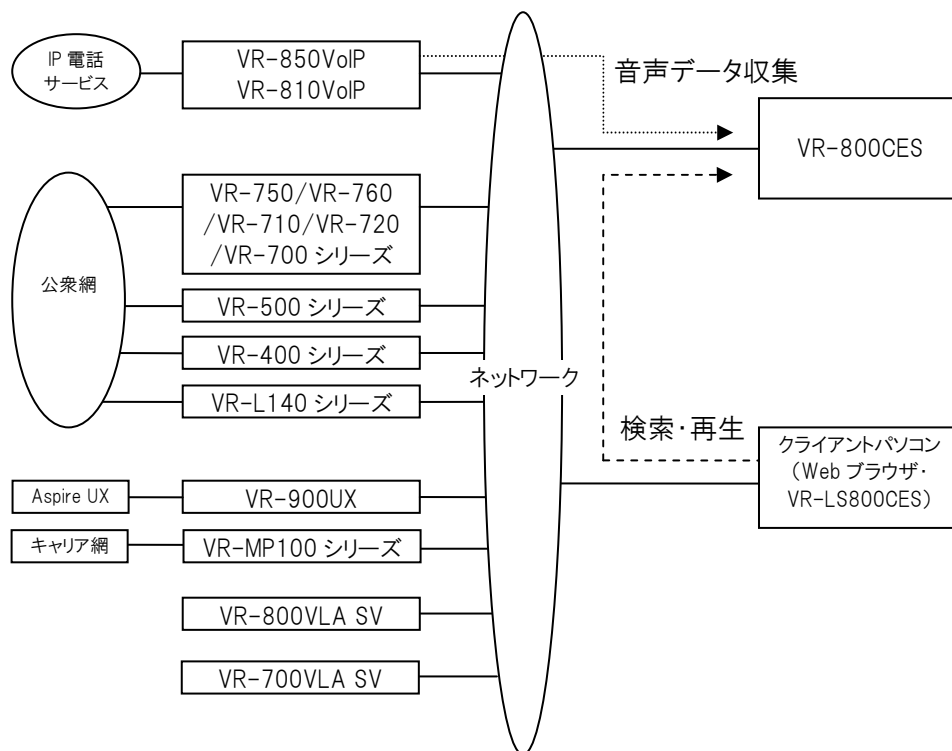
IP 電話サービス

VR-850VoIP
VR-810VoIP

音声データ収集

VR-800CES

公衆網

VR-750/VR-760
/VR-710/VR-720
/VR-700 シリーズ

VR-500 シリーズ

VR-400 シリーズ

VR-L140 シリーズ

ネットワーク

検索・再生

クライアントパソコン
（Web ブラウザ・
VR-LS800CES）

Aspire UX

VR-900UX

キャリア網

VR-MP100 シリーズ

VR-800VLA SV

VR-700VLA SV